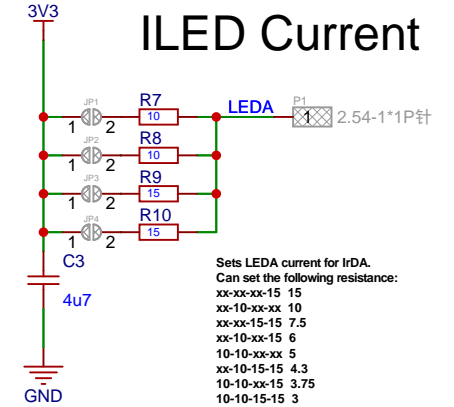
3V3

ILED Current

JP1
1 2
R7
10
LEDA
P1
1
2.54-1*1P针

JP2
1 2
R8
10

JP3
1 2
R9
15

JP4
1 2
R10
15

C3
4u7

GND

Sets LEDA current for IrDA.
Can set the following resistance:
xx-xx-xx-15 15
xx-10-xx-xx 10
xx-xx-15-15 7.5
xx-10-xx-15 6
10-10-xx-xx 5
xx-10-15-15 4.3
10-10-xx-15 3.75
10-10-15-15 3